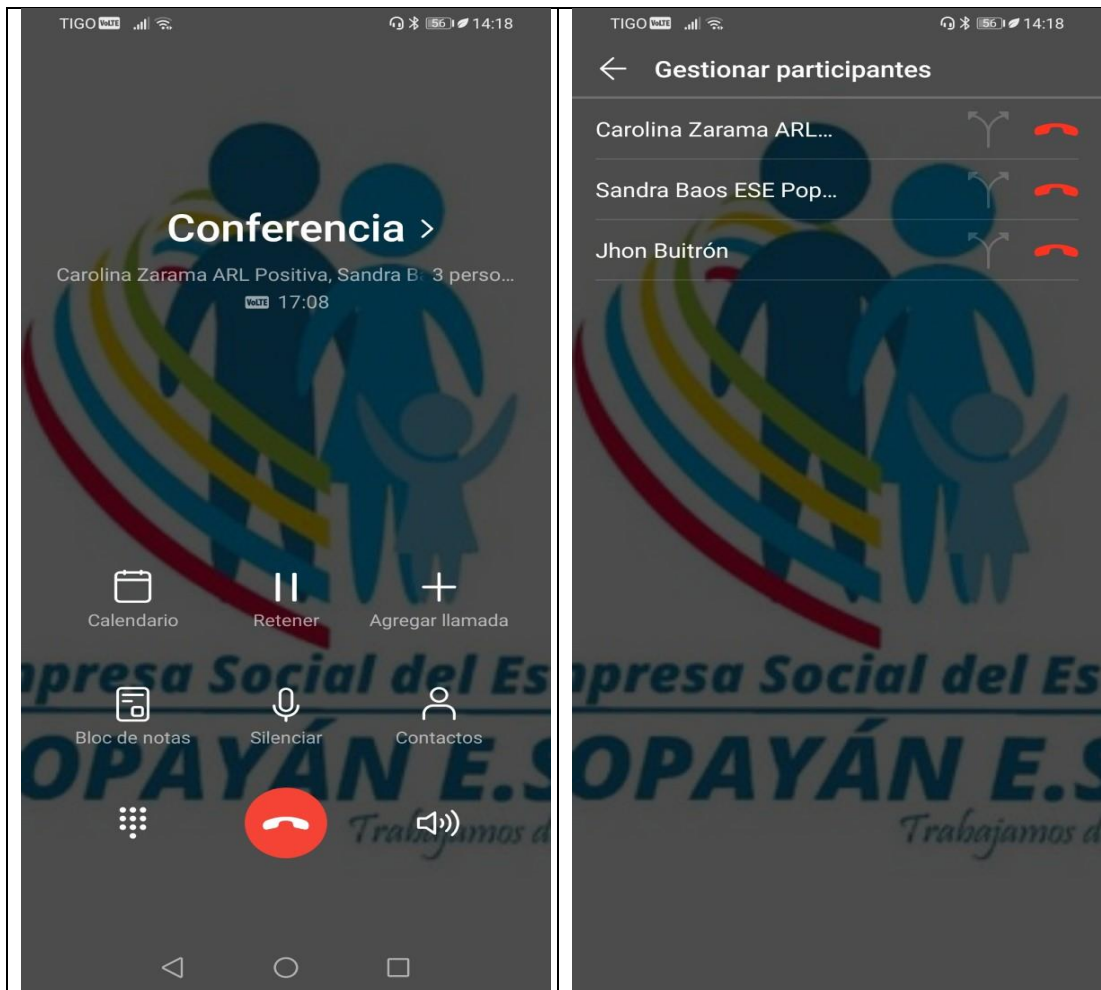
TIGO VoLTE 56 14:18

Conferencia >

Carolina Zarama ARL Positiva, Sandra B. 3 perso...

VoLTE 17:08

Calendario

Retener

Agregar llamada

Bloc de notas

Silenciar

Contactos

presa Social del Es

OPAYÁN E.S

Trabajamos d

TIGO VoLTE 56 14:18

Gestionar participantes

Carolina Zarama ARL...

Sandra Baos ESE Pop...

Jhon Buitrón

presa Social del Es

OPAYÁN E.S

Trabajamos d